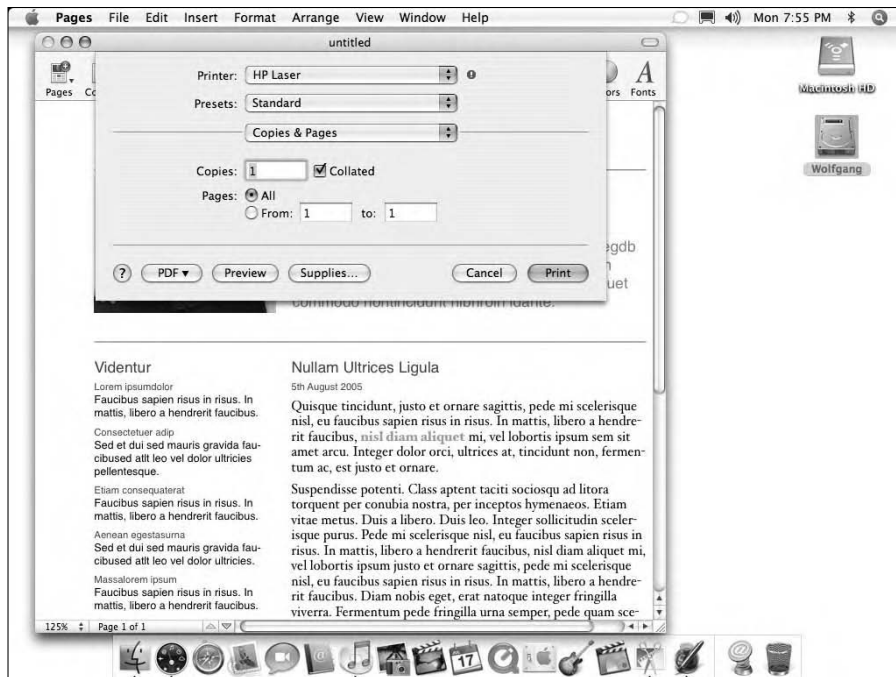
Pages File Edit Insert Format Arrange View Window Help

Mon 7:55 PM

untitled

Pages Co

ors Fonts

Printer: HP Laser

Presets: Standard

Copies & Pages

Copies: 1 Collated

Pages: All

From: 1 to: 1

? PDF ▾ Preview Supplies... Cancel Print

egdb

uet

commodo hontincidunt nibhroin Idante.

Macintosh HD

Wolfgang

Videntur

Lorem ipsumdolor

Faucibus sapien risus in risus. In mattis, libero a hendrerit faucibus.

Consectetuer adip

Sed et dui sed mauris gravida faucibused atlt leo vel dolor ultricies pellentesque.

Etiam consequaterat

Faucibus sapien risus in risus. In mattis, libero a hendrerit faucibus.

Aenean egestasurna

Sed et dui sed mauris gravida faucibused atlt leo vel dolor ultricies pellentesque.

Massalorem ipsum

Faucibus sapien risus in risus. In mattis, libero a hendrerit faucibus.

Nullam Ultrices Ligula

5th August 2005

Quisque tincidunt, justo et ornare sagittis, pede mi scelerisque nisl, eu faucibus sapien risus in risus. In mattis, libero a hendrerit faucibus, nisl diam aliquet mi, vel lobortis ipsum sem sit amet arcu. Integer dolor orci, ultrices at, tincidunt non, fermentum ac, est justo et ornare.

Suspendisse potenti. Class aptent taciti sociosqu ad litora torquent per conubia nostra, per inceptos hymenaeos. Etiam vitae metus. Duis a libero. Duis leo. Integer sollicitudin scelerisque purus. Pede mi scelerisque nisl, eu faucibus sapien risus in risus. In mattis, libero a hendrerit faucibus, nisl diam aliquet mi, vel lobortis ipsum justo et ornare sagittis, pede mi scelerisque nisl, eu faucibus sapien risus in risus. In mattis, libero a hendrerit faucibus. Diam nobis eget, erat natoque integer fringilla viverra. Fermentum pede fringilla urna semper, pede quam sce-

125% Page 1 of 1

17